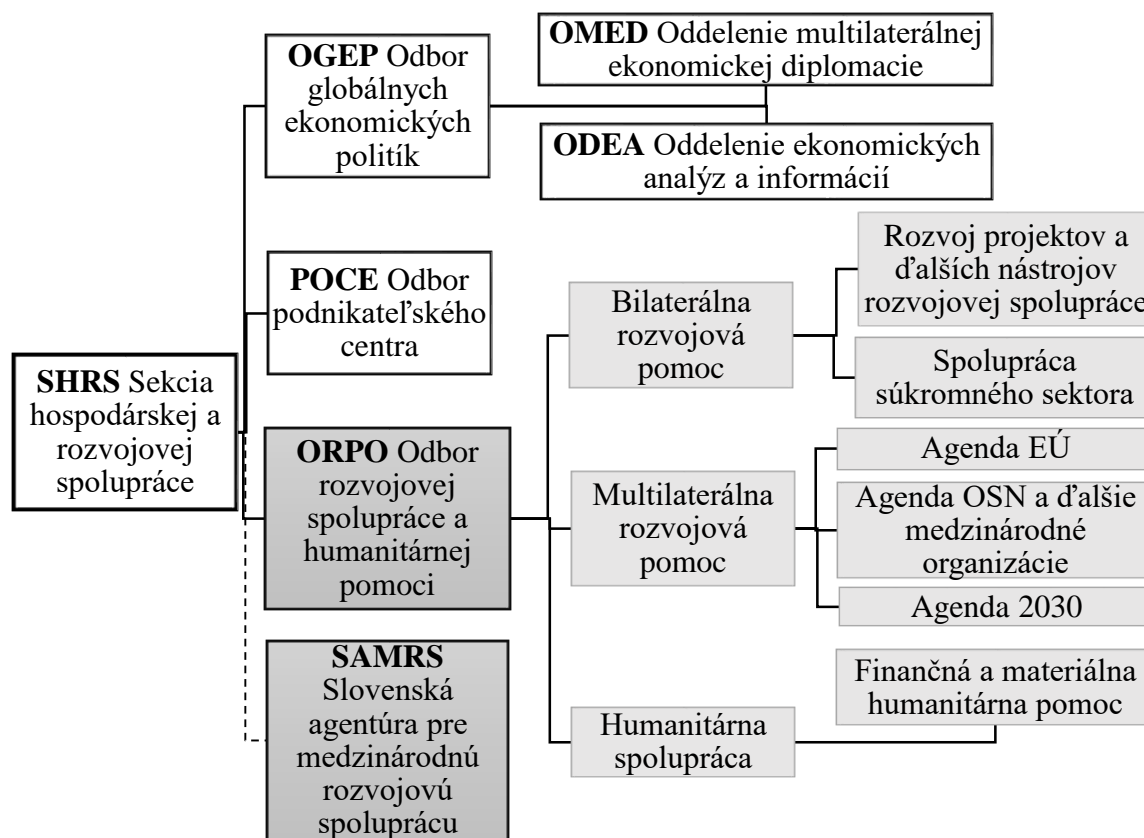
**SHRS** Sekcia hospodárskej a rozvojovej spolupráce

**OGEP** Odbor globálnych ekonomických politík

**OMED** Oddelenie multilaterálnej ekonomickej diplomacie

**ODEA** Oddelenie ekonomických analýz a informácií

**POCE** Odbor podnikateľského centra

**ORPO** Odbor rozvojovej spolupráce a humanitárnej pomoci

Bilaterálna rozvojová pomoc

Rozvoj projektov a ďalších nástrojov rozvojovej spolupráce

Spolupráca súkromného sektora

Multilaterálna rozvojová pomoc

Agenda EÚ

Agenda OSN a ďalšie medzinárodné organizácie

Agenda 2030

Humanitárna spolupráca

Finančná a materiálna humanitárna pomoc

**SAMRS** Slovenská agentúra pre medzinárodnú rozvojovú spoluprácu